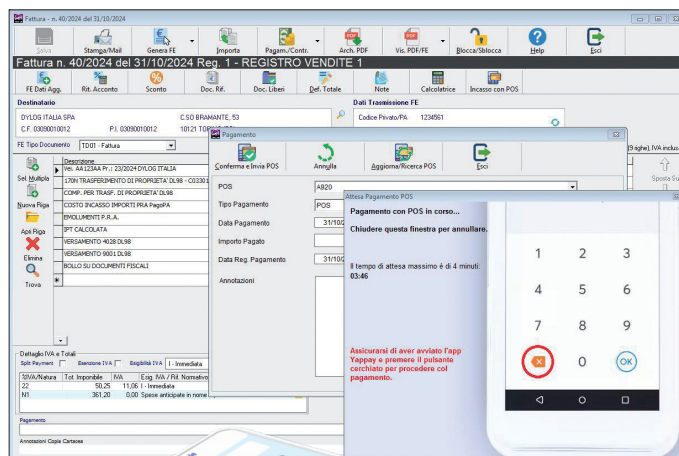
Fattura - n. 40/2024 del 31/10/2024

Salva | Stampa/Mail | Genera FE | Importa | Pagam./Contr. | Arch. PDF | Vis. PDF/FE | Blocca/Sblocca | Help | Esci

Fattura n. 40/2024 del 31/10/2024 Reg. 1 - REGISTRO VENDITE 1

FE Dati Agg. | Rit. Acconto | Sconto | Doc. Rif. | Doc. Liberi | Def. Totale | Note | Calcolatrice | Incasso con POS

Destinatario
DYLOG ITALIA SPA
C.F. 03090010012
P.I. 03090010012
C.SO BRAMANTE, 53
10121 TO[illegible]

Dati Trasmissione FE
Codice Privato/PA 1234561

FE Tipo Documento TD01 - Fattura

(9 righe), IVA inclus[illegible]

Sel. Multipla
Nuova Riga
Apri Riga
Elimina
Trova

Descrizione
Vs. AA123AA Pr.: 23/2024 DYLOG ITALIA
170N TRASFERIMENTO DI PROPRIETA' DL98 - C0330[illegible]
COMP. PER TRASF. DI PROPRIETA' DL98
COSTO INCASSO IMPORTI PRA PagoPA
EMOLUMENTI P.R.A.
IPT CALCOLATA
VERSAMENTO 4028 DL98
VERSAMENTO 9001 DL98
BOLLO SU DOCUMENTI FISCALI

Sposta Su

Dettaglio IVA e Totali
Split Payment | Esenzione IVA | Esigibilità IVA | I - Immediata

| %IVA/Natura | Tot. Imponibile | IVA | Esig. IVA / Rif. Normativo |
|---|---|---|---|
| 22 | 50,25 | 11,06 | I - Immediata |
| N1 | 361,20 | 0,00 | Spese anticipate in nome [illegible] |

Pagamento
Annotazioni Copia Cartacea

Pagamento
Conferma e Invia POS | Annulla | Aggiorna/Ricerca POS | Esci

POS A920
Tipo Pagamento POS
Data Pagamento 31/10/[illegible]
Importo Pagato
Data Reg. Pagamento 31/10/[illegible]
Annotazioni

Attesa Pagamento POS
Pagamento con POS in corso...
Chiudere questa finestra per annullare.

Il tempo di attesa massimo è di 4 minuti:
03:46

Assicurarsi di aver avviato l'app Yappay e premere il pulsante cerchiato per procedere col pagamento.

1 2 3
4 5 6
7 8 9
0 OK